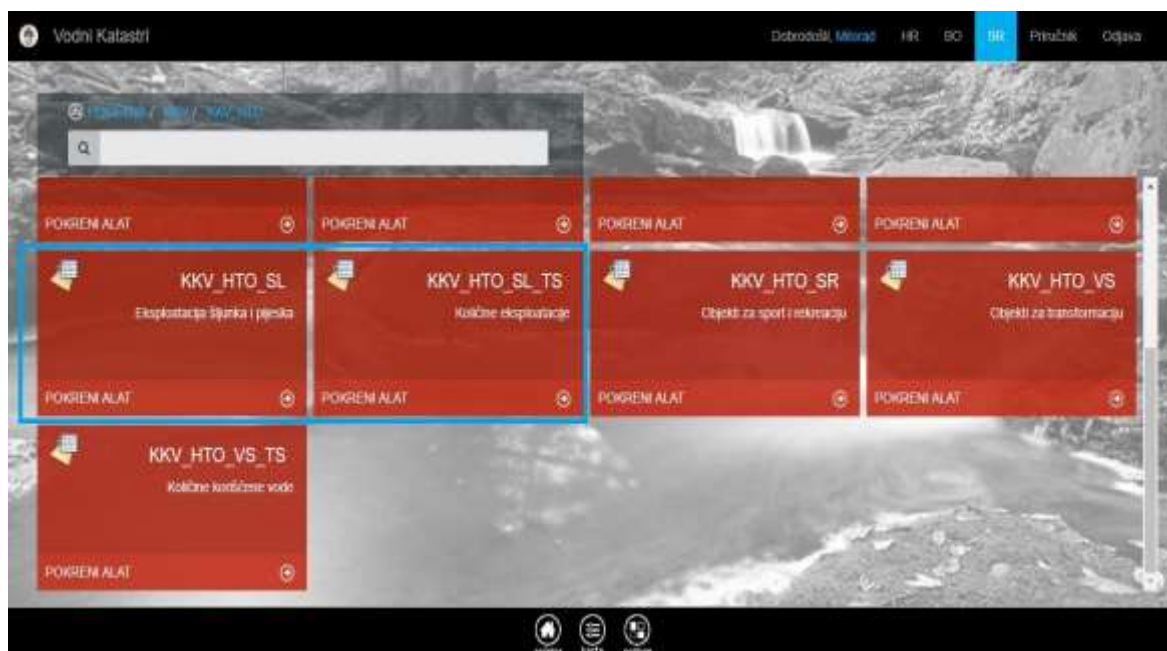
Vodni Katastri

Dobrodošli, Milorad HR BO SR Priručnik Odjava

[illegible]

POKRENI ALAT

POKRENI ALAT

POKRENI ALAT

POKRENI ALAT

KKV_HTO_SL
Eksploatacija šljunka i pijeska
POKRENI ALAT

KKV_HTO_SL_TS
Količne eksploatacije
POKRENI ALAT

KKV_HTO_SR
Objekti za sport i rekreaciju
POKRENI ALAT

KKV_HTO_VS
Objekti za transformaciju
POKRENI ALAT

KKV_HTO_VS_TS
Količne korištene vode
POKRENI ALAT